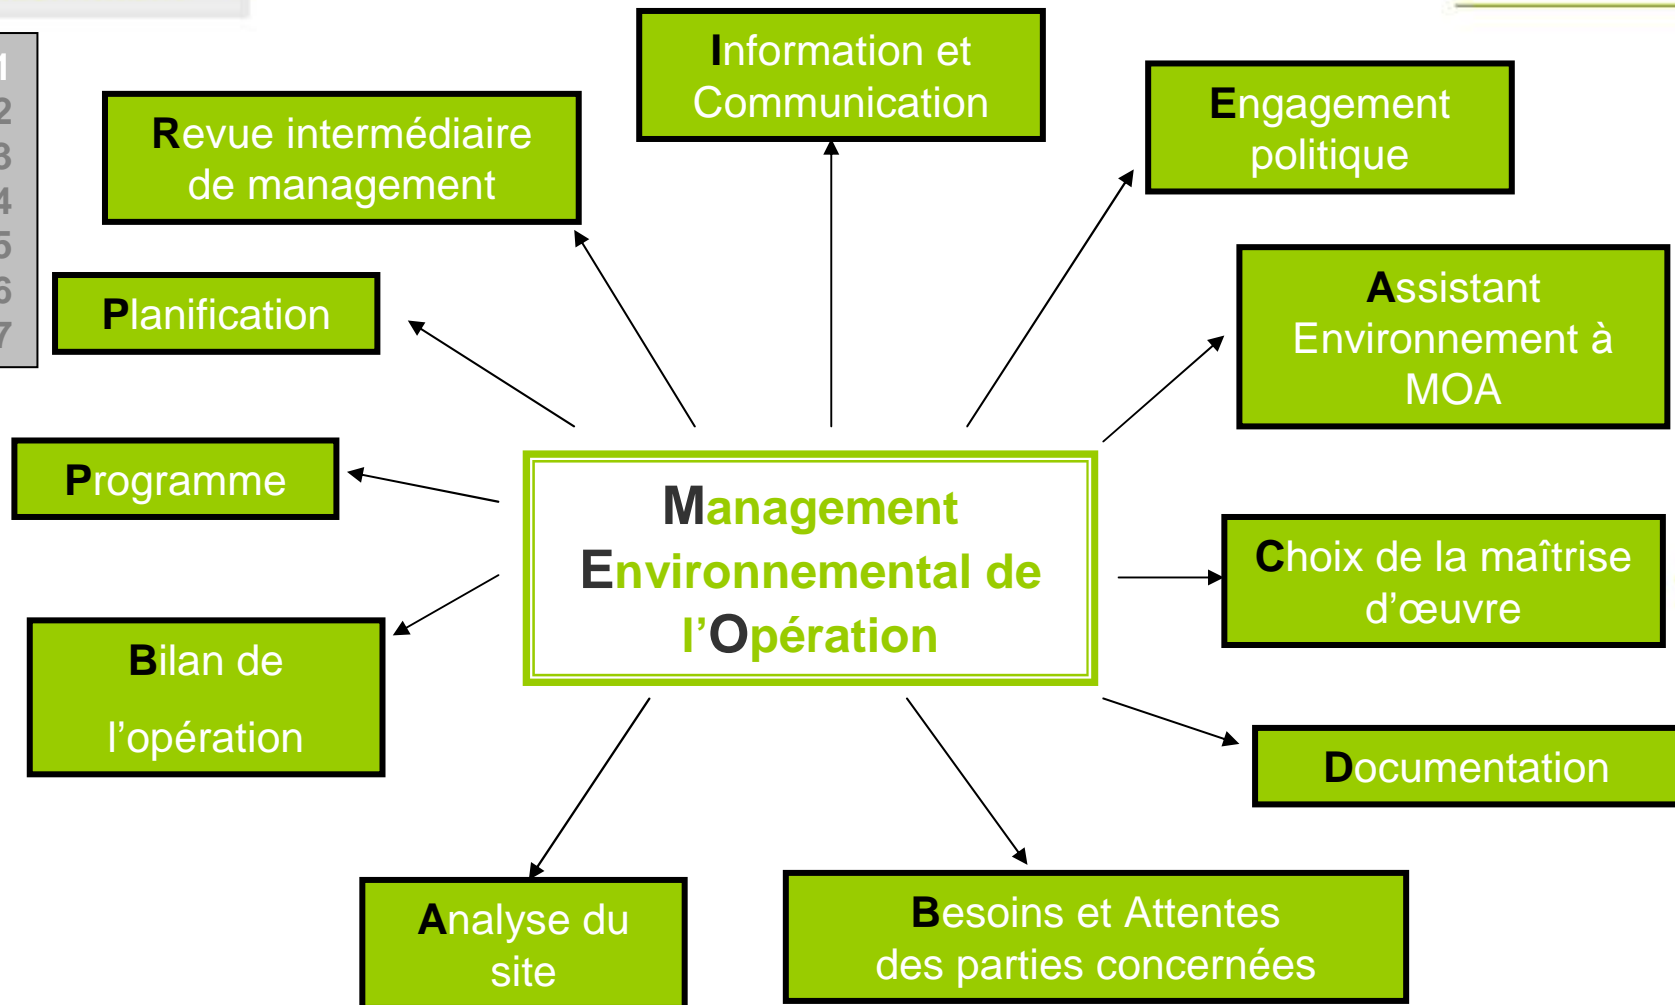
1
2
3
4
5
6
7

Information et Communication

Revue intermédiaire de management

Engagement politique

Planification

Assistant Environnement à MOA

Programme

Management Environnemental de l'Opération

Choix de la maîtrise d'œuvre

Bilan de l'opération

Documentation

Analyse du site

Besoins et Attentes des parties concernées